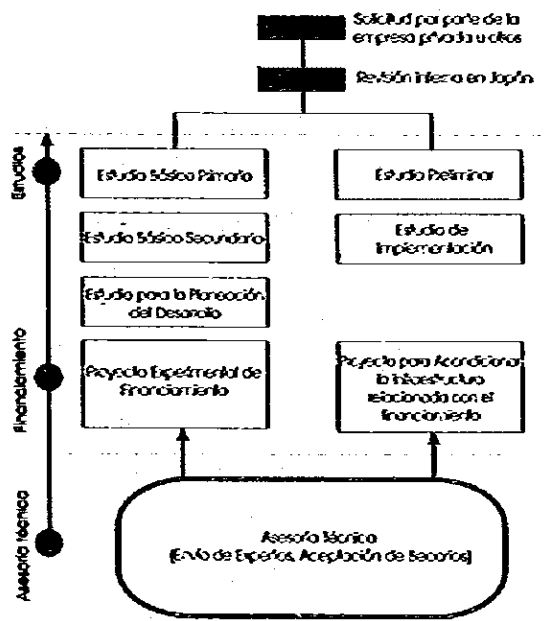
Solicitud por parte de la empresa privada u otros

Revisión interna en Japón

Estudios

Estudio Básico Primario

Estudio Preliminar

Estudio Básico Secundario

Estudio de Implementación

Estudio para la Planeación del Desarrollo

Financiamiento

Proyecto Experimental de Financiamiento

Proyecto para Acondicionar la Infraestructura relacionada con el financiamiento

Asesoría técnica

Asesoría Técnica (Envío de Expertos, Aceptación de Becarios)